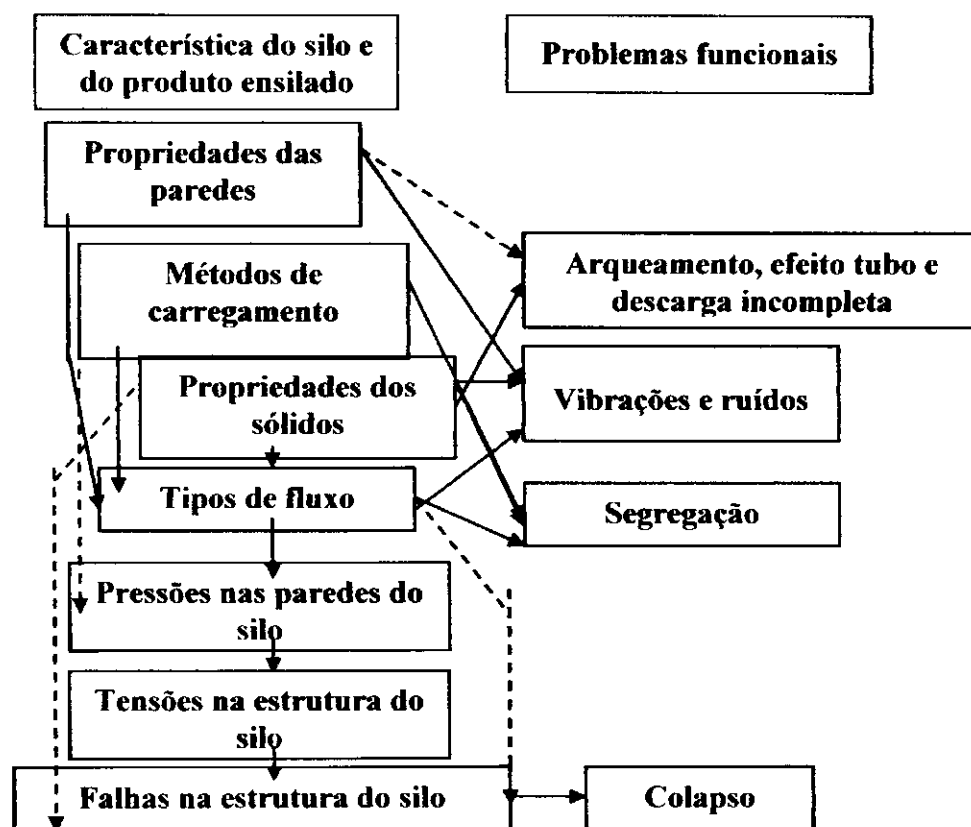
Característica do silo e do produto ensilado

Problemas funcionais

Propriedades das paredes

Métodos de carregamento

Arqueamento, efeito tubo e descarga incompleta

Propriedades dos sólidos

Vibrações e ruídos

Tipos de fluxo

Segregação

Pressões nas paredes do silo

Tensões na estrutura do silo

Falhas na estrutura do silo

Colapso